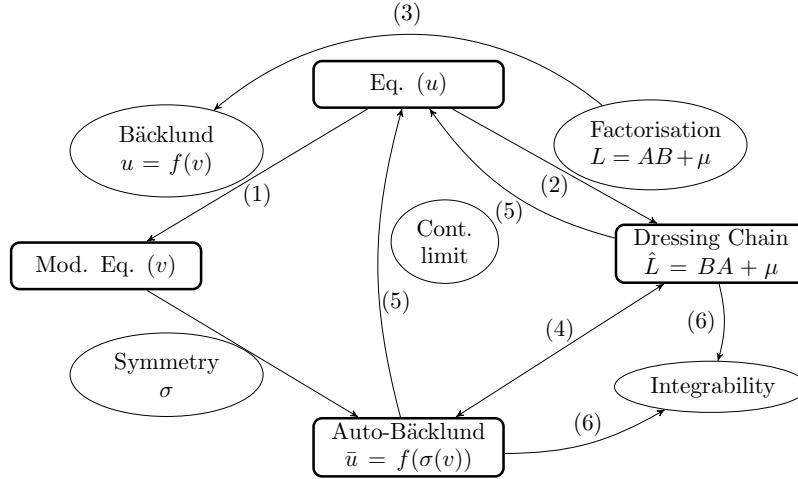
(3)

Eq. $(u)$

Bäcklund
$u = f(v)$

Factorisation
$L = AB + \mu$

(1)

(2)

(5)

Cont. limit

Dressing Chain
$\hat{L} = BA + \mu$

Mod. Eq. $(v)$

(5)

(4)

(6)

Symmetry
$\sigma$

Integrability

(6)

Auto-Bäcklund
$\bar{u} = f(\sigma(v))$